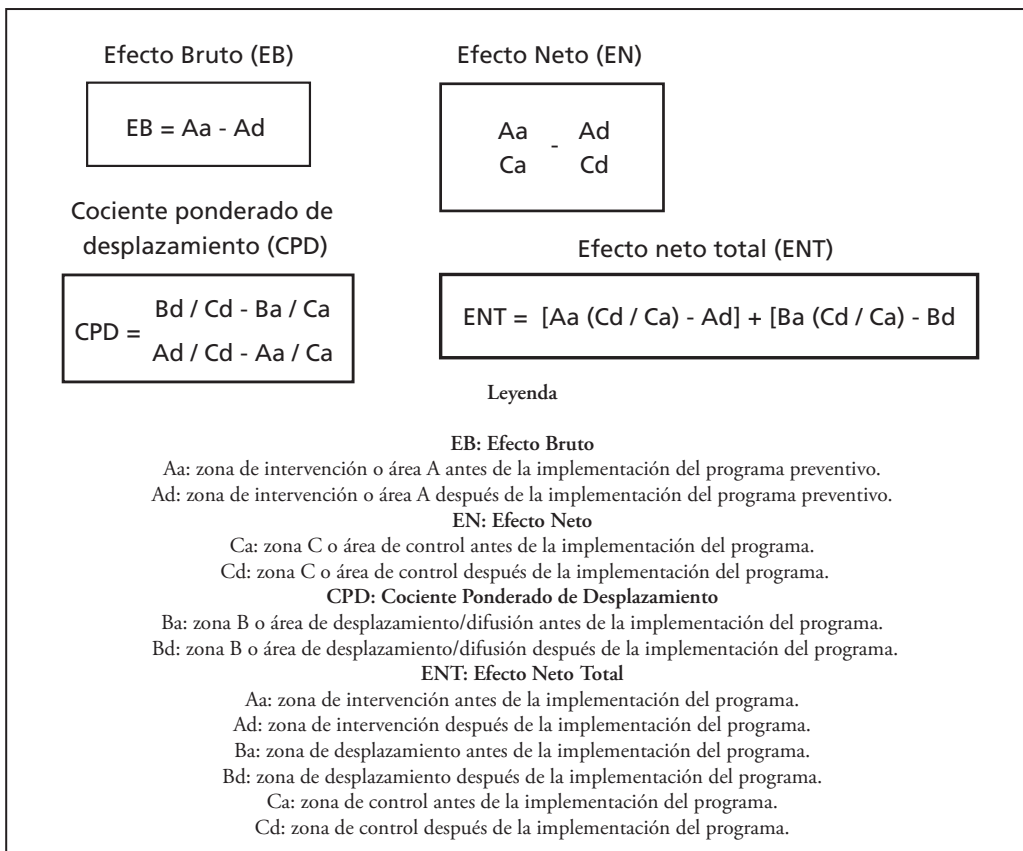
Efecto Bruto (EB)

EB = Aa - Ad

Efecto Neto (EN)

$\frac{Aa}{Ca} - \frac{Ad}{Cd}$

Cociente ponderado de desplazamiento (CPD)

$CPD = \frac{Bd / Cd - Ba / Ca}{Ad / Cd - Aa / Ca}$

Efecto neto total (ENT)

ENT = [Aa (Cd / Ca) - Ad] + [Ba (Cd / Ca) - Bd

Leyenda

EB: Efecto Bruto
Aa: zona de intervención o área A antes de la implementación del programa preventivo.
Ad: zona de intervención o área A después de la implementación del programa preventivo.
EN: Efecto Neto
Ca: zona C o área de control antes de la implementación del programa.
Cd: zona C o área de control después de la implementación del programa.
CPD: Cociente Ponderado de Desplazamiento
Ba: zona B o área de desplazamiento/difusión antes de la implementación del programa.
Bd: zona B o área de desplazamiento/difusión después de la implementación del programa.
ENT: Efecto Neto Total
Aa: zona de intervención antes de la implementación del programa.
Ad: zona de intervención después de la implementación del programa.
Ba: zona de desplazamiento antes de la implementación del programa.
Bd: zona de desplazamiento después de la implementación del programa.
Ca: zona de control antes de la implementación del programa.
Cd: zona de control después de la implementación del programa.